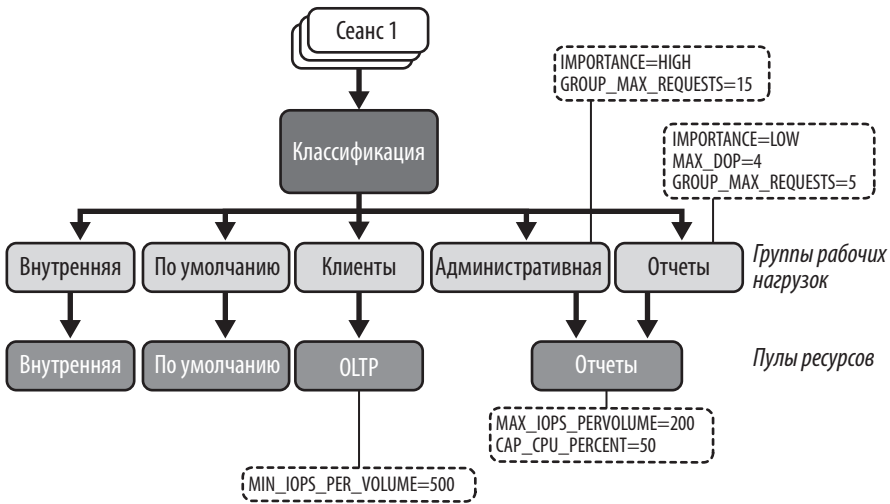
Сеанс 1

IMPORTANCE=HIGH
GROUP_MAX_REQUESTS=15

Классификация

IMPORTANCE=LOW
MAX_DOP=4
GROUP_MAX_REQUESTS=5

Внутренняя

По умолчанию

Клиенты

Административная

Отчеты

Группы рабочих нагрузок

Внутренняя

По умолчанию

OLTP

Отчеты

Пулы ресурсов

MAX_IOPS_PERVOLUME=200
CAP_CPU_PERCENT=50

MIN_IOPS_PER_VOLUME=500